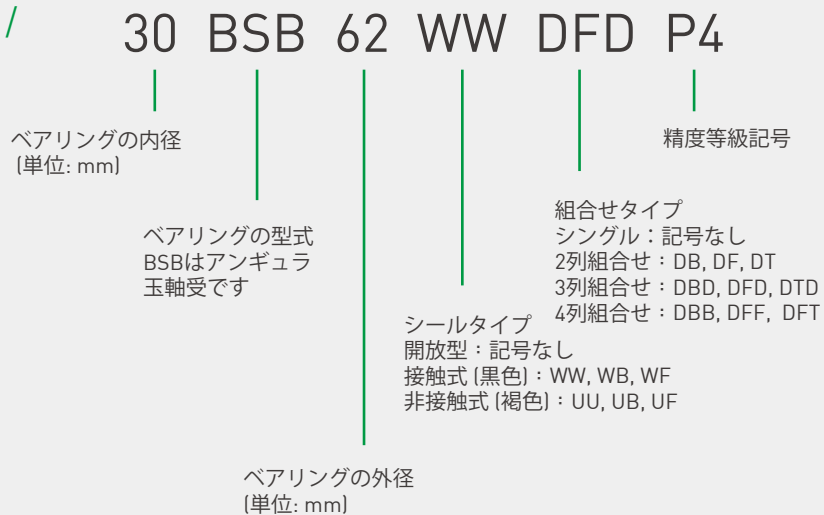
30 BSB 62 WW DFD P4

ベアリングの内径
(単位: mm)

ベアリングの型式
BSBはアンギュラ
玉軸受です

ベアリングの外径
(単位: mm)

シールタイプ
開放型：記号なし
接触式 (黒色)：WW, WB, WF
非接触式 (褐色)：UU, UB, UF

組合せタイプ
シングル：記号なし
2列組合せ：DB, DF, DT
3列組合せ：DBD, DFD, DTD
4列組合せ：DBB, DFF, DFT

精度等級記号